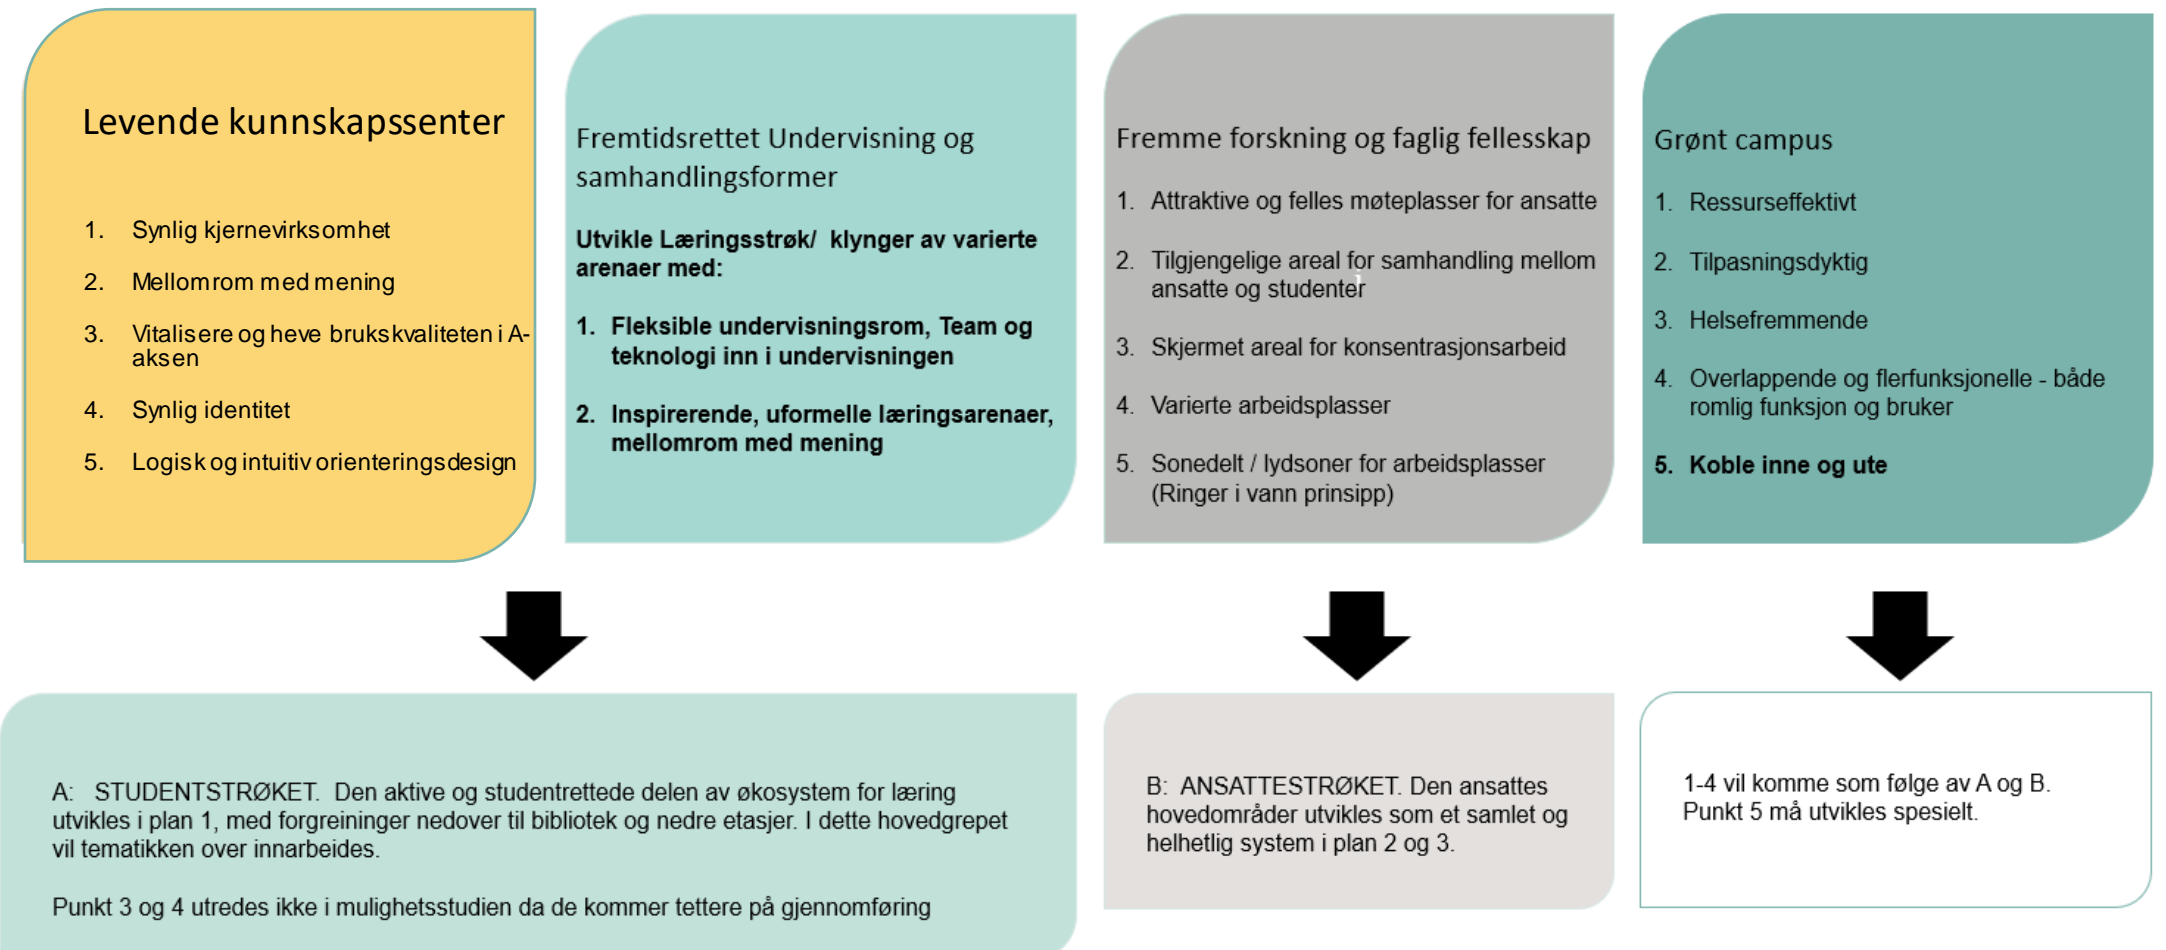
Levende kunnskapssenter

1. Synlig kjernevirksomhet

2. Mellomrom med mening

3. Vitalisere og heve brukskvaliteten i A-aksen

4. Synlig identitet

5. Logisk og intuitiv orienteringsdesign

Fremtidsrettet Undervisning og samhandlingsformer

Utvikle Læringsstrøk/ klynger av varierte arenaer med:

1. Fleksible undervisningsrom, Team og teknologi inn i undervisningen

2. Inspirerende, uformelle læringsarenaer, mellomrom med mening

Fremme forskning og faglig fellesskap

1. Attraktive og felles møteplasser for ansatte

2. Tilgjengelige areal for samhandling mellom ansatte og studenter

3. Skjermet areal for konsentrasjonsarbeid

4. Varierte arbeidsplasser

5. Sonedelt / lydsoner for arbeidsplasser (Ringer i vann prinsipp)

Grønt campus

1. Ressurseffektivt

2. Tilpasningsdyktig

3. Helsefremmende

4. Overlappende og flerfunksjonelle - både romlig funksjon og bruker

5. Koble inne og ute

A: STUDENTSTRØKET. Den aktive og studentrettede delen av økosystem for læring utvikles i plan 1, med forgreininger nedover til bibliotek og nedre etasjer. I dette hovedgrepet vil tematikken over innarbeides.

Punkt 3 og 4 utredes ikke i mulighetsstudien da de kommer tettere på gjennomføring

B: ANSATTESTRØKET. Den ansattes hovedområder utvikles som et samlet og helhetlig system i plan 2 og 3.

1-4 vil komme som følge av A og B.
Punkt 5 må utvikles spesielt.